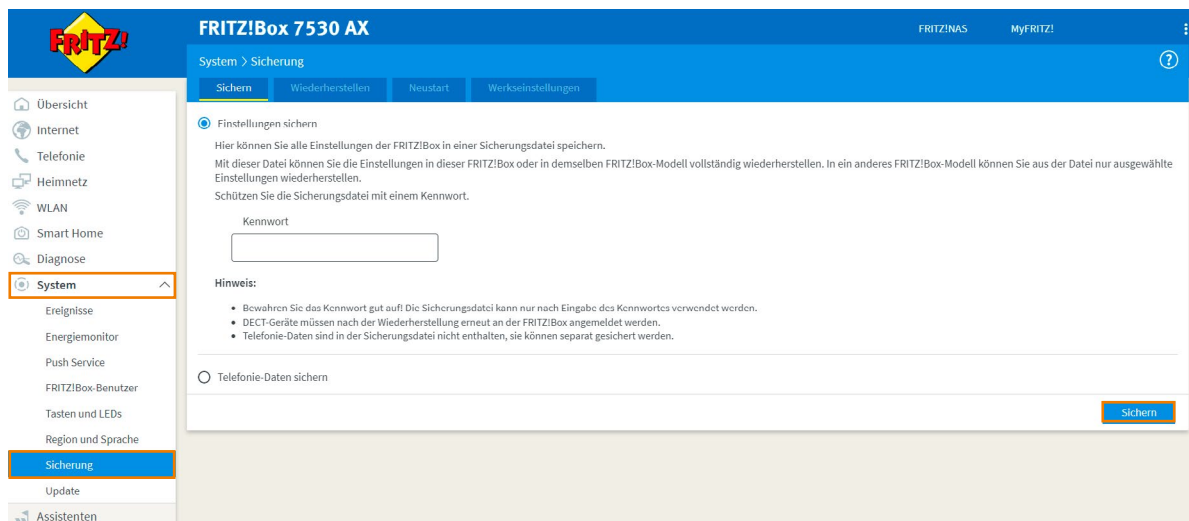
FRITZ!

FRITZ!Box 7530 AX

FRITZ!NAS MyFRITZ!

System > Sicherung

Sichern Wiederherstellen Neustart Werkseinstellungen

Übersicht
Internet
Telefonie
Heimnetz
WLAN
Smart Home
Diagnose
System
Ereignisse
Energiemonitor
Push Service
FRITZ!Box-Benutzer
Tasten und LEDs
Region und Sprache
Sicherung
Update
Assistenten

Einstellungen sichern

Hier können Sie alle Einstellungen der FRITZ!Box in einer Sicherungsdatei speichern.

Mit dieser Datei können Sie die Einstellungen in dieser FRITZ!Box oder in demselben FRITZ!Box-Modell vollständig wiederherstellen. In ein anderes FRITZ!Box-Modell können Sie aus der Datei nur ausgewählte Einstellungen wiederherstellen.

Schützen Sie die Sicherungsdatei mit einem Kennwort.

Kennwort

Hinweis:

• Bewahren Sie das Kennwort gut auf! Die Sicherungsdatei kann nur nach Eingabe des Kennwortes verwendet werden.
• DECT-Geräte müssen nach der Wiederherstellung erneut an der FRITZ!Box angemeldet werden.
• Telefonie-Daten sind in der Sicherungsdatei nicht enthalten, sie können separat gesichert werden.

Telefonie-Daten sichern

Sichern